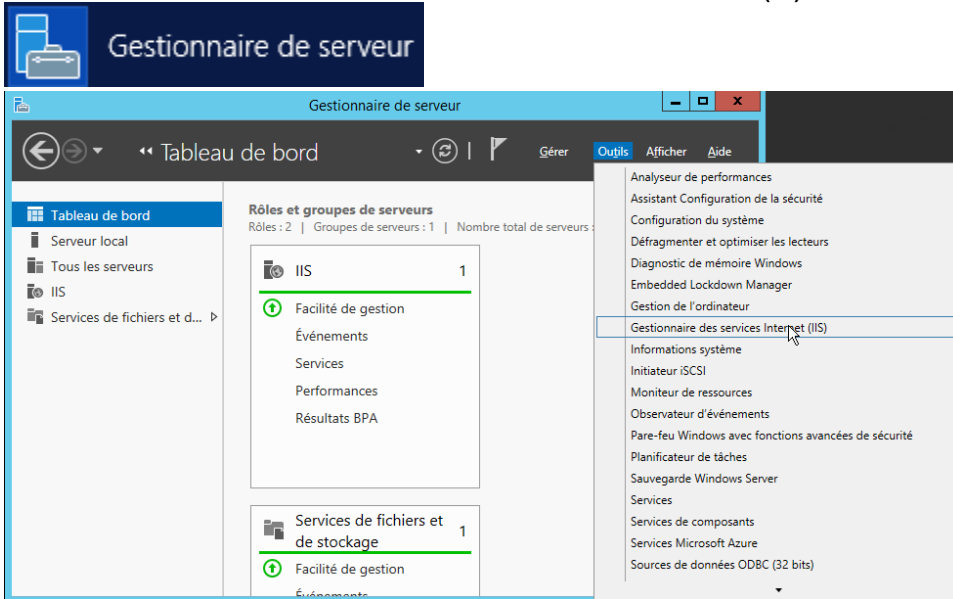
Gestionnaire de serveur

Gestionnaire de serveur

Tableau de bord

Gérer Outils Afficher Aide

Tableau de bord
Serveur local
Tous les serveurs
IIS
Services de fichiers et d...

Rôles et groupes de serveurs
Rôles : 2 | Groupes de serveurs : 1 | Nombre total de serveurs :

IIS 1
Facilité de gestion
Événements
Services
Performances
Résultats BPA

Services de fichiers et de stockage 1
Facilité de gestion
Événements

Analyseur de performances
Assistant Configuration de la sécurité
Configuration du système
Défragmenter et optimiser les lecteurs
Diagnostic de mémoire Windows
Embedded Lockdown Manager
Gestion de l'ordinateur
Gestionnaire des services Internet (IIS)
Informations système
Initiateur iSCSI
Moniteur de ressources
Observateur d'événements
Pare-feu Windows avec fonctions avancées de sécurité
Planificateur de tâches
Sauvegarde Windows Server
Services
Services de composants
Services Microsoft Azure
Sources de données ODBC (32 bits)